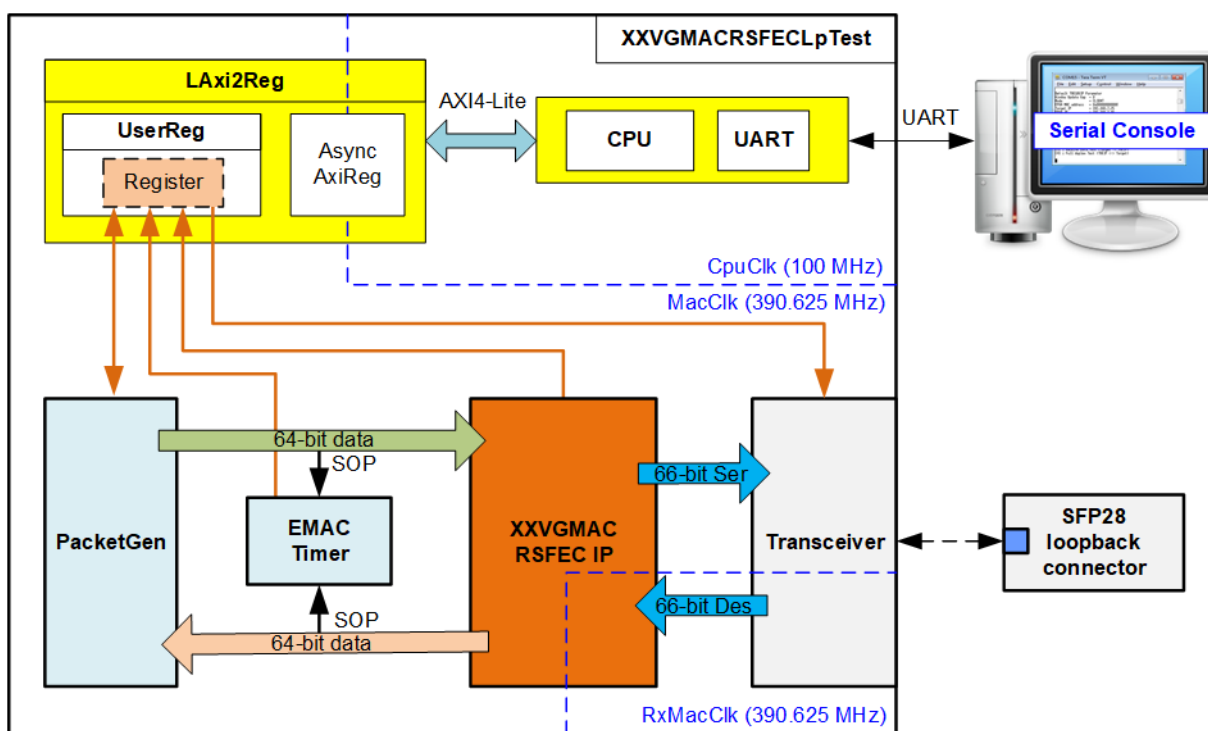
XXVGMACRSFECLpTest

LAxi2Reg

UserReg

Register

Async AxiReg

AXI4-Lite

CPU

UART

UART

Serial Console

CpuClk (100 MHz)

MacClk (390.625 MHz)

64-bit data

SOP

PacketGen

EMAC Timer

XXVGMAC RSFEC IP

66-bit Ser

Transceiver

SFP28 loopback connector

66-bit Des

SOP

64-bit data

RxMacClk (390.625 MHz)